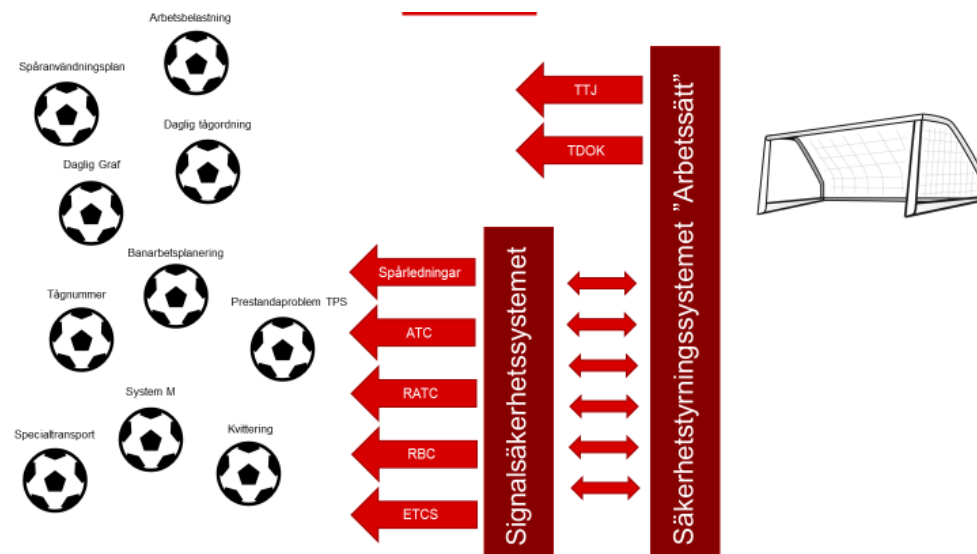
Arbetsbelastning

Spåranvändningsplan

Daglig tågordning

Daglig Graf

Banarbetsplanering

Tågnummer

Prestandaproblem TPS

System M

Specialtransport

Kvittering

TTJ

TDOK

Spårledningar

ATC

RATC

RBC

ETCS

Signalsäkerhetssystemet

Säkerhetstyrningssystemet ”Arbetssätt”